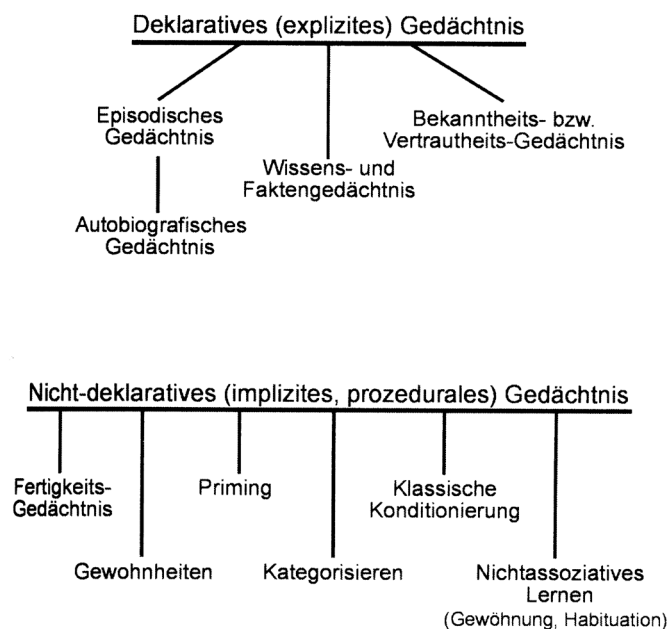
Deklaratives (explizites) Gedächtnis

Episodisches Gedächtnis

Autobiografisches Gedächtnis

Wissens- und Faktengedächtnis

Bekanntheits- bzw. Vertrautheits-Gedächtnis

Nicht-deklaratives (implizites, prozedurales) Gedächtnis

Fertigkeits-Gedächtnis

Gewohnheiten

Priming

Kategorisieren

Klassische Konditionierung

Nichtassoziatives Lernen (Gewöhnung, Habituation)